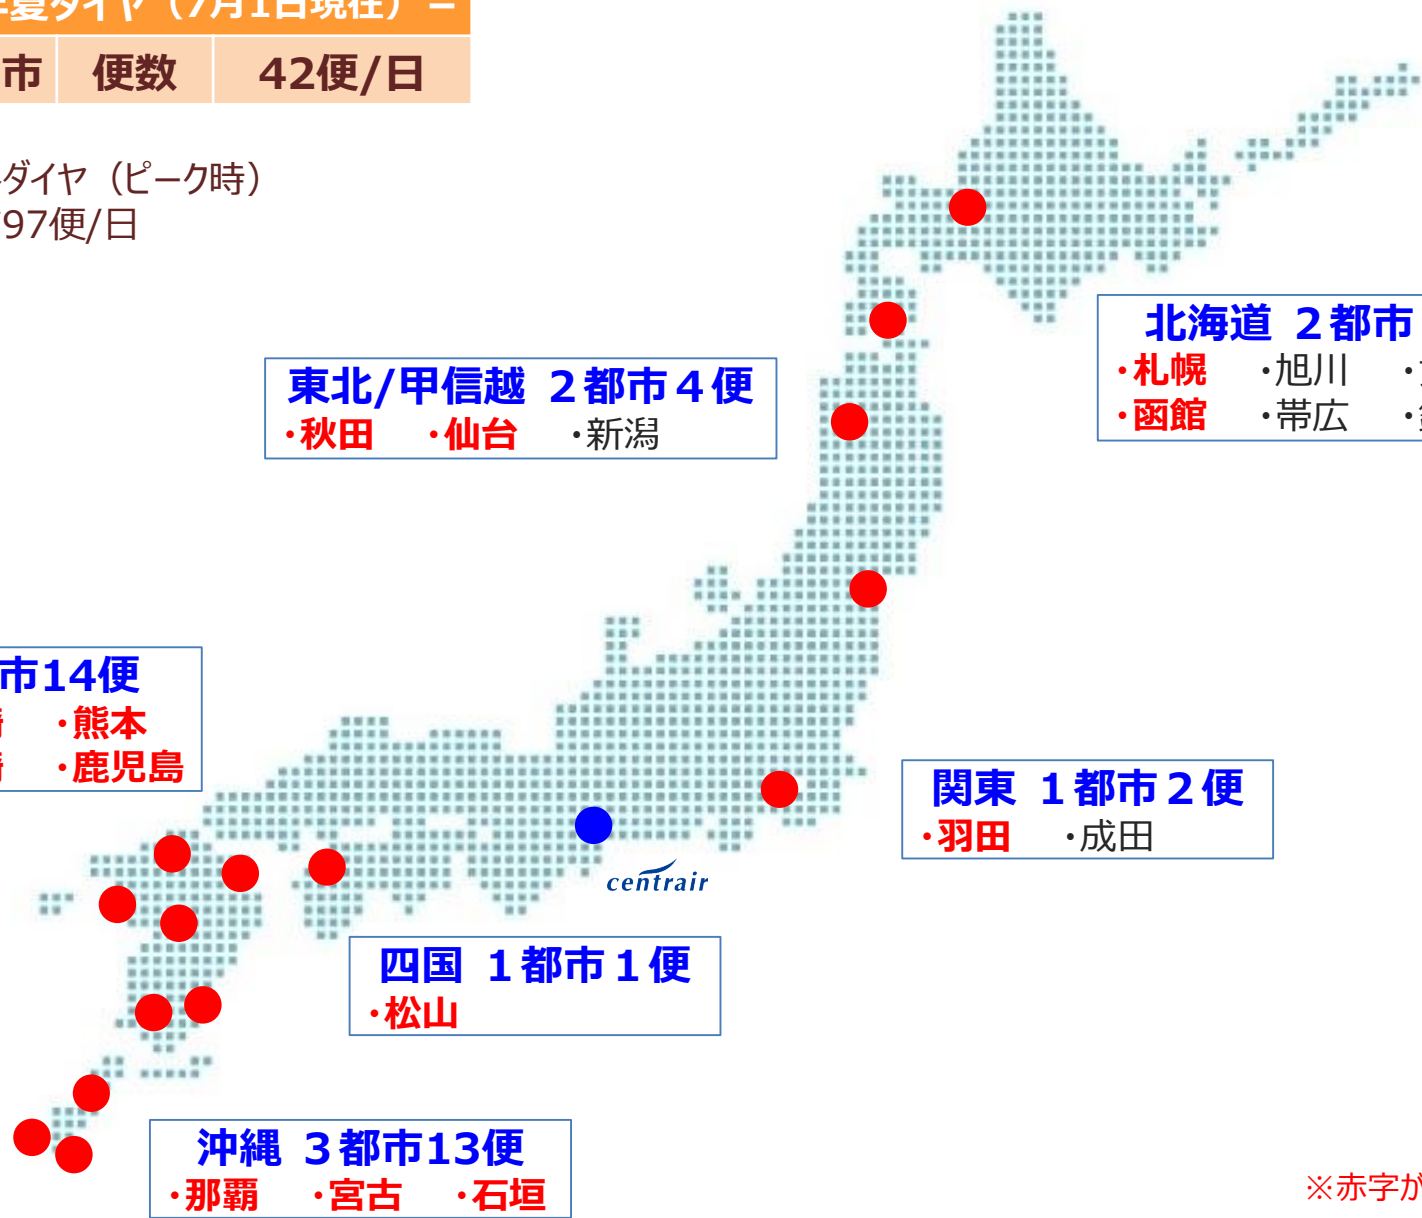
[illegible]夏ダイヤ（7月1日現在）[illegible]

| 市 | 便数 | 42便/日 |
|---|---|---|

ダイヤ（ピーク時）
97便/日

東北/甲信越 2都市4便
・秋田 ・仙台 ・新潟

北海道 2都市
・札幌 ・旭川 ・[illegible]
・函館 ・帯広 ・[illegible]

市14便
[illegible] ・熊本
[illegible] ・鹿児島

関東 1都市2便
・羽田 ・成田

centrair

四国 1都市1便
・松山

沖縄 3都市13便
・那覇 ・宮古 ・石垣

※赤字が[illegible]